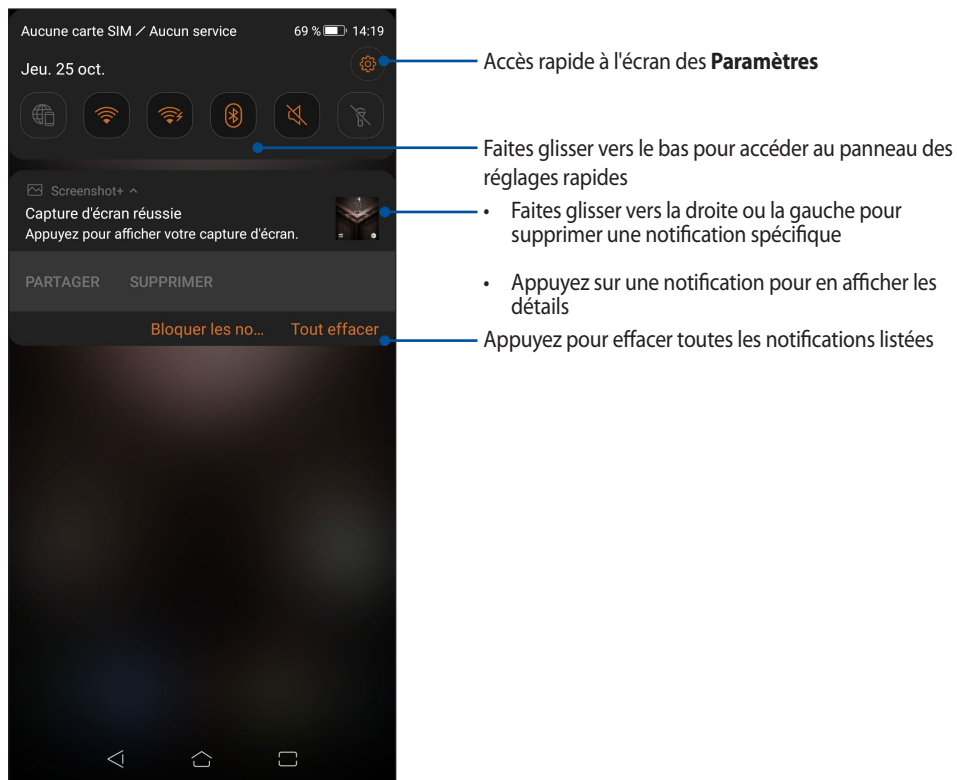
Aucune carte SIM ⁄ Aucun service 69 % 14:19

Jeu. 25 oct.

Screenshot+

Capture d'écran réussie

Appuyez pour afficher votre capture d'écran.

PARTAGER SUPPRIMER

Bloquer les no... Tout effacer

Accès rapide à l'écran des **Paramètres**

Faites glisser vers le bas pour accéder au panneau des réglages rapides

• Faites glisser vers la droite ou la gauche pour supprimer une notification spécifique

• Appuyez sur une notification pour en afficher les détails

Appuyez pour effacer toutes les notifications listées